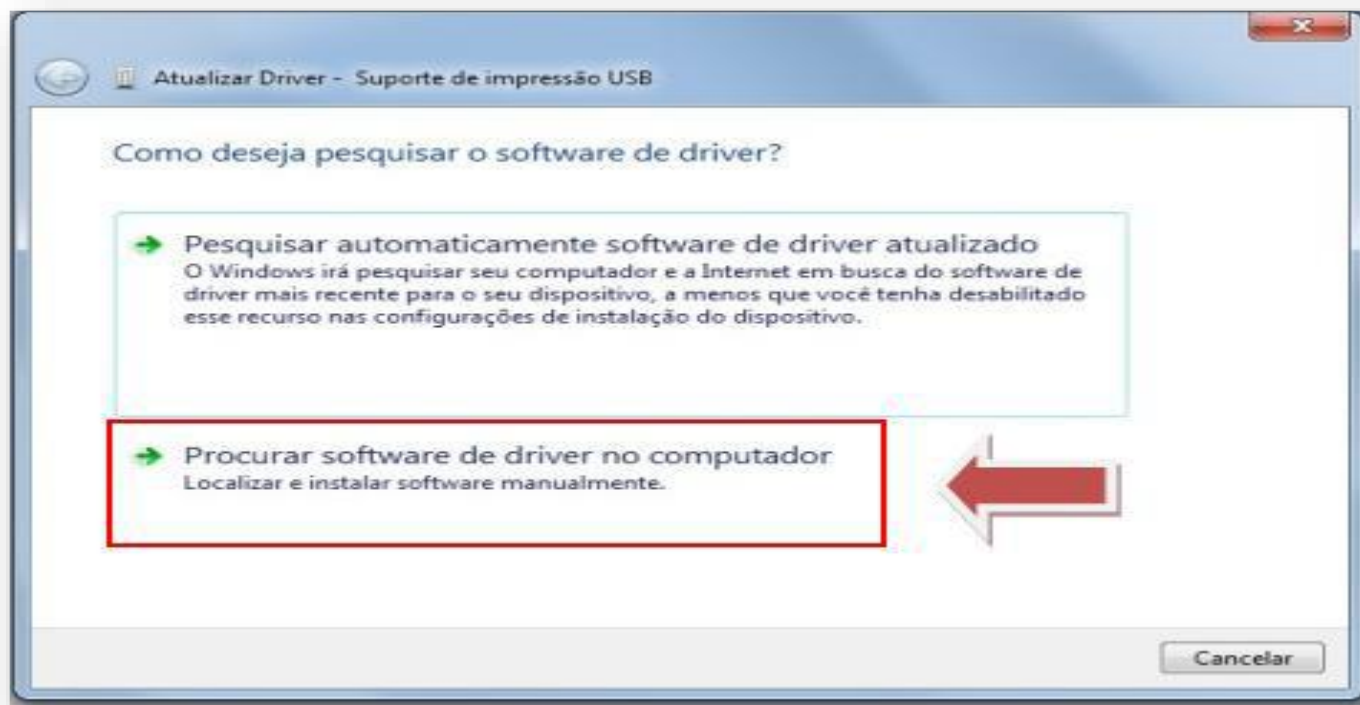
Atualizar Driver - Suporte de impressão USB

Como deseja pesquisar o software de driver?

Pesquisar automaticamente software de driver atualizado
O Windows irá pesquisar seu computador e a Internet em busca do software de driver mais recente para o seu dispositivo, a menos que você tenha desabilitado esse recurso nas configurações de instalação do dispositivo.

Procurar software de driver no computador
Localizar e instalar software manualmente.

Cancelar